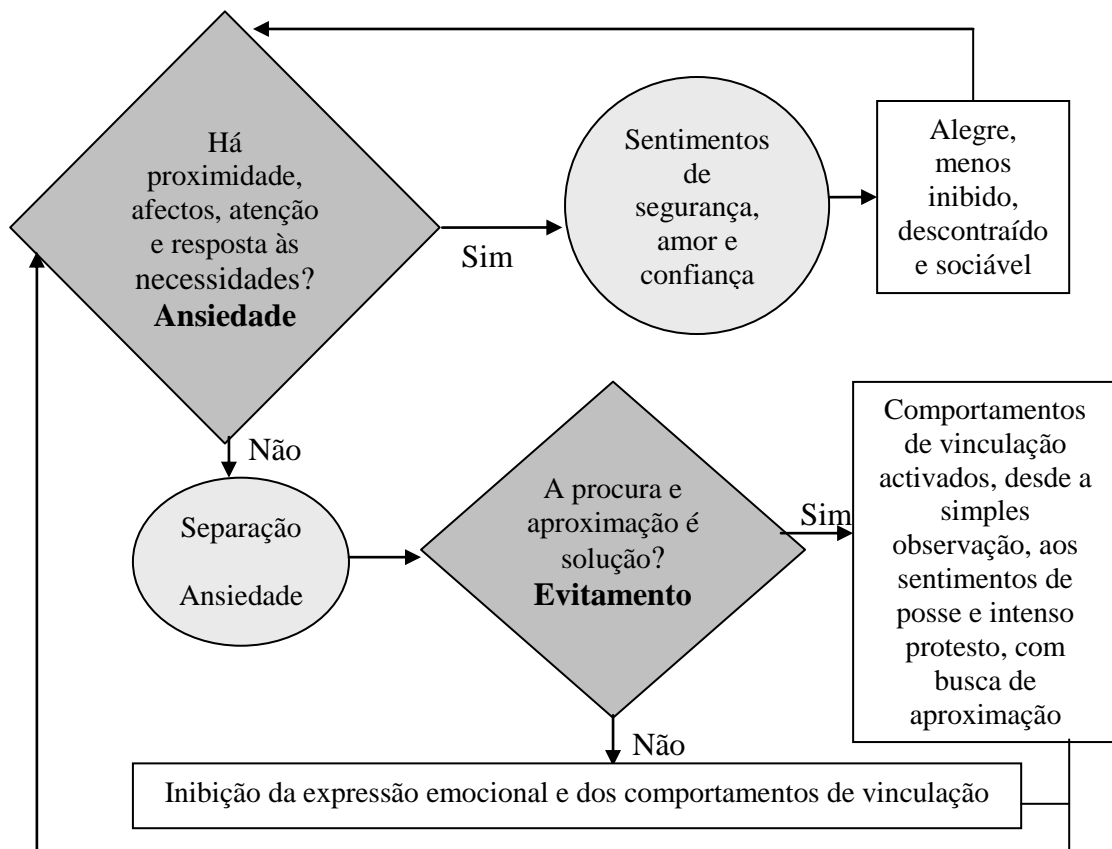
Há proximidade, afectos, atenção e resposta às necessidades?
**Ansiedade**

Sim

Sentimentos de segurança, amor e confiança

Alegre, menos inibido, descontraído e sociável

Não

Separação

Ansiedade

A procura e aproximação é solução?
**Evitamento**

Sim

Comportamentos de vinculação activados, desde a simples observação, aos sentimentos de posse e intenso protesto, com busca de aproximação

Não

Inibição da expressão emocional e dos comportamentos de vinculação